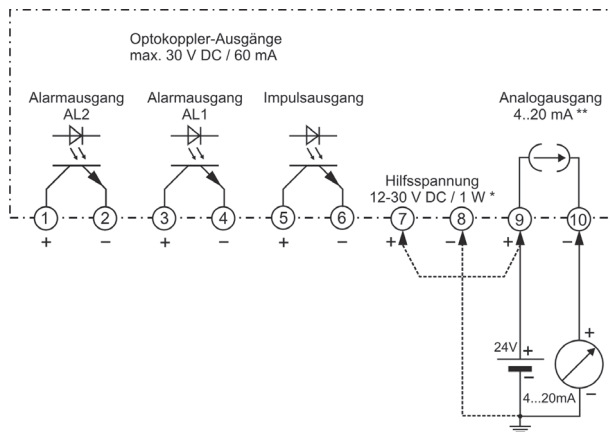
Optokoppler-Ausgänge
max. 30 V DC / 60 mA

Alarmausgang AL2

Alarmausgang AL1

Impulsausgang

Analogausgang 4..20 mA **

Hilfsspannung 12-30 V DC / 1 W *

1 + 2 − 3 + 4 − 5 + 6 − 7 + 8 − 9 + 10 −

24V +

+

4...20mA